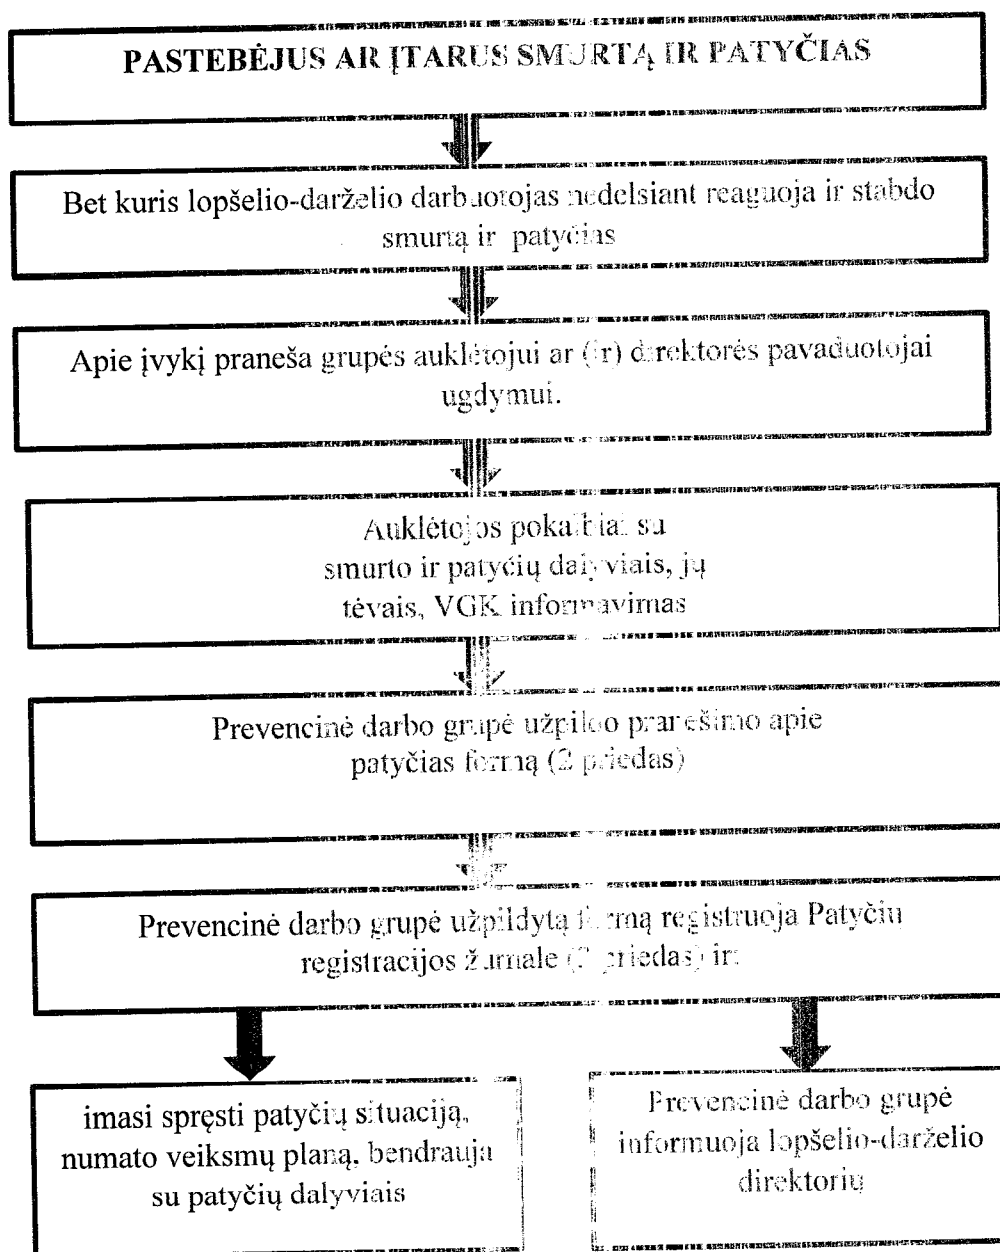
PASTEBĖJUS AR ĮTARUS SMURTĄ IR PATYČIAS

Bet kuris lopšelio-darželio darbuotojas nedelsiant reaguoja ir stabdo smurtą ir patyčias

Apie įvykį praneša grupės auklėtojui ar (ir) direktorės pavaduotojai ugdymui.

Auklėtojos pokalbiai su smurto ir patyčių dalyviais, jų tėvais, VGK informavimas

Prevencinė darbo grupė užpildo pranešimo apie patyčias formą (2 priedas)

Prevencinė darbo grupė užpildytą formą registruoja Patyčių registracijos žurnale ([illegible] priedas) ir:

imasi spręsti patyčių situaciją, numato veiksmų planą, bendrauja su patyčių dalyviais

Prevencinė darbo grupė informuoja lopšelio-darželio direktorių